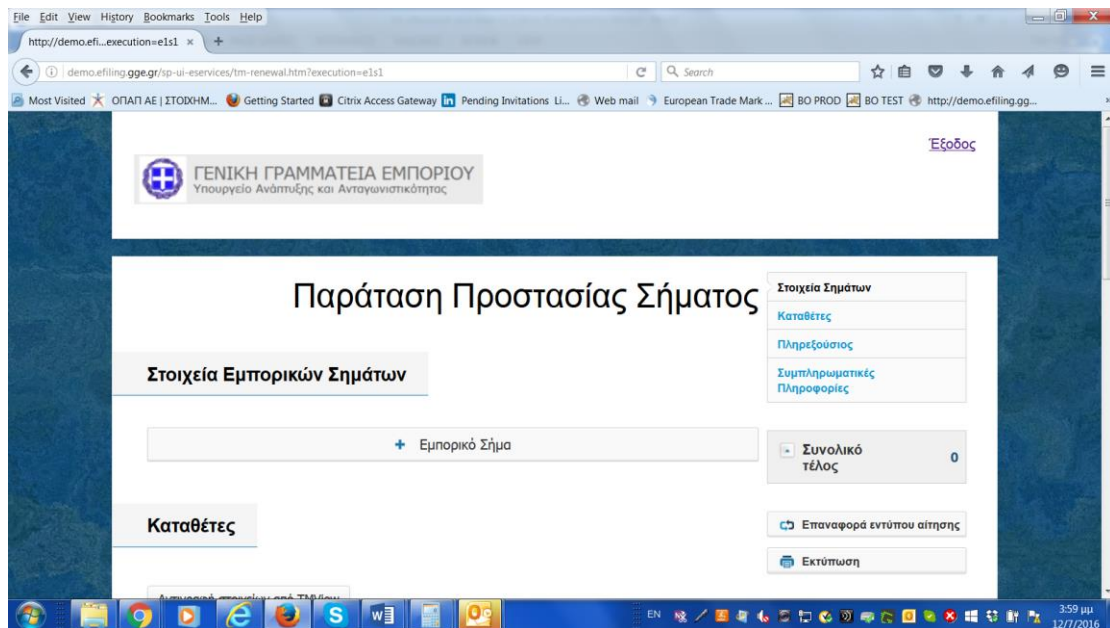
File Edit View History Bookmarks Tools Help

http://demo.efi...execution=e1s1 ×

demo.efiling.gge.gr/sp-ui-eservices/tm-renewal.htm?execution=e1s1

Search

Most Visited ΟΠΑΠ ΑΕ | ΣΤΟΙΧΗΜ... Getting Started Citrix Access Gateway Pending Invitations Li... Web mail European Trade Mark ... BO PROD BO TEST http://demo.efiling.gg...

ΓΕΝΙΚΗ ΓΡΑΜΜΑΤΕΙΑ ΕΜΠΟΡΙΟΥ
Υπουργείο Ανάπτυξης και Ανταγωνιστικότητας

Έξοδος

Παράταση Προστασίας Σήματος

Στοιχεία Σημάτων
Καταθέτες
Πληρεξούσιος
Συμπληρωματικές Πληροφορίες

Στοιχεία Εμπορικών Σημάτων

+ Εμπορικό Σήμα

Συνολικό τέλος 0

Καταθέτες

Επαναφορά εντύπου αίτησης

Εκτύπωση

EN

3:59 μμ
12/7/2016